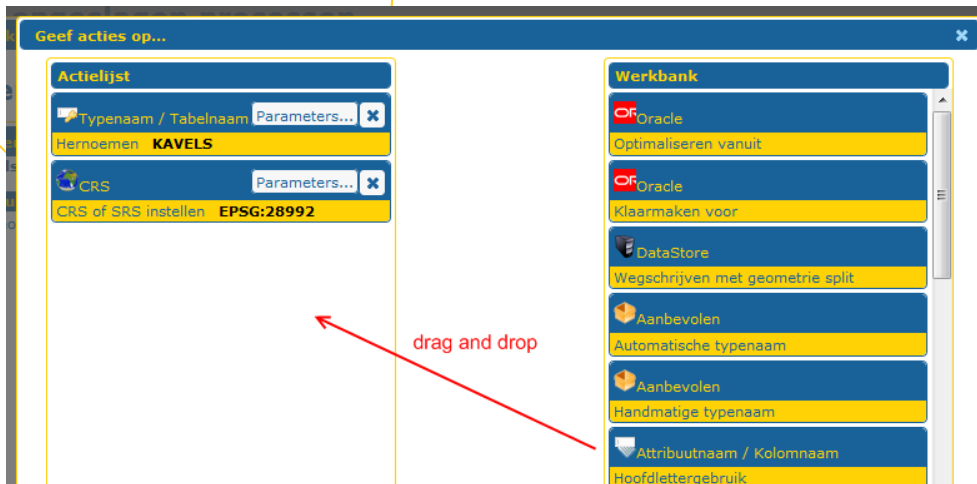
Geef acties op...

Actielijst

Typenaam / Tabelnaam Parameters...
Hernoemen KAVELS

CRS Parameters...
CRS of SRS instellen EPSG:28992

drag and drop

Werkbank

Oracle
Optimaliseren vanuit

Oracle
Klaarmaken voor

DataStore
Wegschrijven met geometrie split

Aanbevolen
Automatische typenaam

Aanbevolen
Handmatige typenaam

Attribuutnaam / Kolomnaam
Hoofdlettergebruik